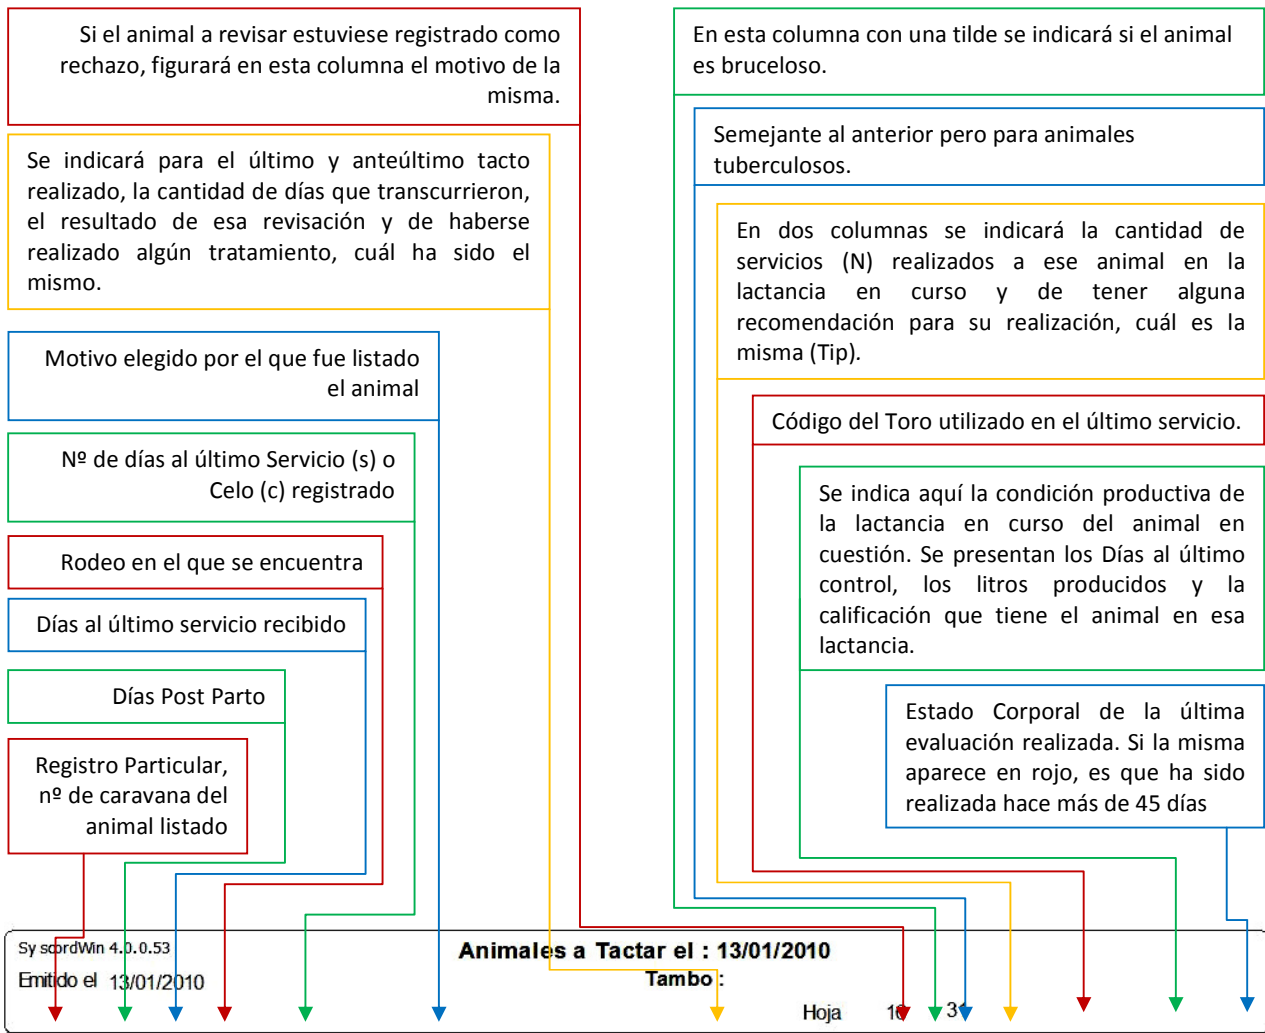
Si el animal a revisar estuviese registrado como rechazo, figurará en esta columna el motivo de la misma.

Se indicará para el último y anteúltimo tacto realizado, la cantidad de días que transcurrieron, el resultado de esa revisación y de haberse realizado algún tratamiento, cuál ha sido el mismo.

Motivo elegido por el que fue listado el animal

Nº de días al último Servicio (s) o Celo (c) registrado

Rodeo en el que se encuentra

Días al último servicio recibido

Días Post Parto

Registro Particular, nº de caravana del animal listado

En esta columna con una tilde se indicará si el animal es bruceloso.

Semejante al anterior pero para animales tuberculosos.

En dos columnas se indicará la cantidad de servicios (N) realizados a ese animal en la lactancia en curso y de tener alguna recomendación para su realización, cuál es la misma (Tip).

Código del Toro utilizado en el último servicio.

Se indica aquí la condición productiva de la lactancia en curso del animal en cuestión. Se presentan los Días al último control, los litros producidos y la calificación que tiene el animal en esa lactancia.

Estado Corporal de la última evaluación realizada. Si la misma aparece en rojo, es que ha sido realizada hace más de 45 días

SyscordWin 4.0.0.53
Emitido el 13/01/2010

Animales a Tactar el : 13/01/2010
Tambo :

Hoja 1 3